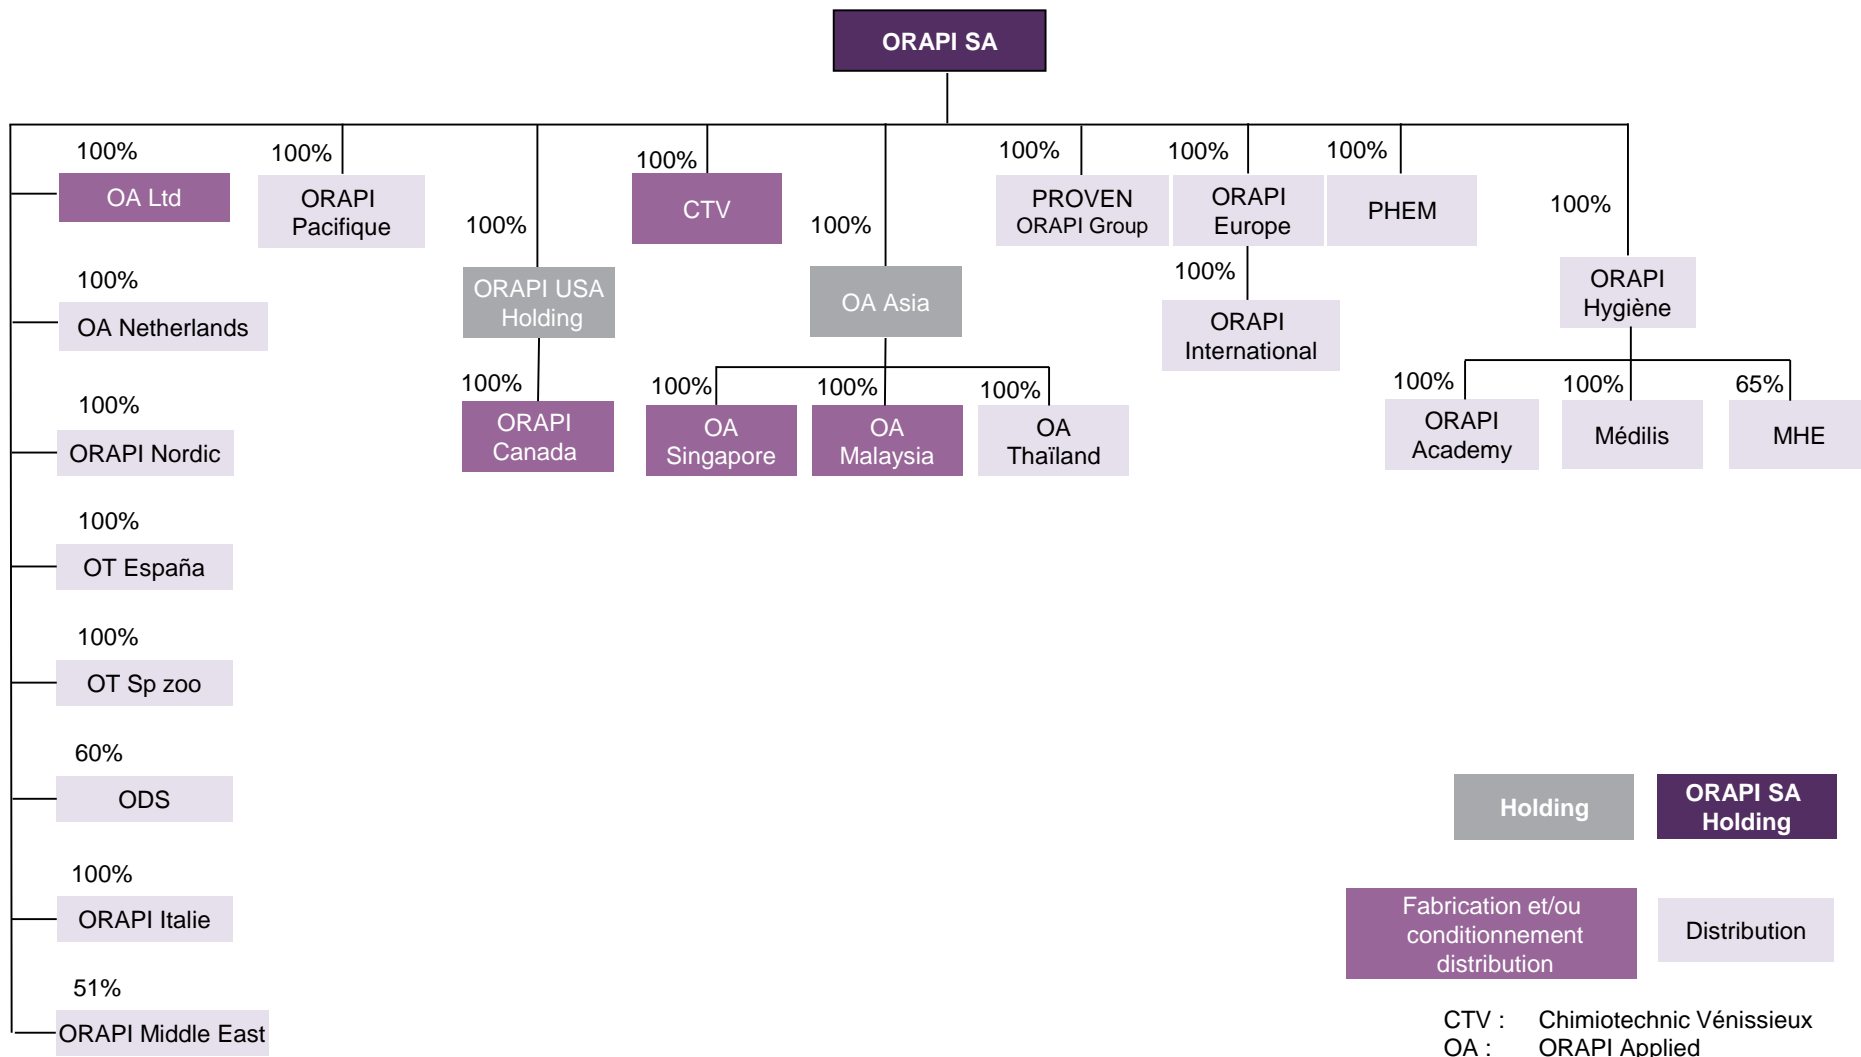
ORAPI SA

100%
OA Ltd

100%
OA Netherlands

100%
ORAPI Nordic

100%
OT España

100%
OT Sp zoo

60%
ODS

100%
ORAPI Italie

51%
ORAPI Middle East

100%
ORAPI Pacifique

100%
ORAPI USA Holding

100%
ORAPI Canada

100%
CTV

100%
OA Asia

100%
OA Singapore

100%
OA Malaysia

100%
OA Thaïland

100%
PROVEN ORAPI Group

100%
ORAPI Europe

100%
ORAPI International

100%
PHEM

100%
ORAPI Hygiène

100%
ORAPI Academy

100%
Médilis

65%
MHE

Holding

ORAPI SA Holding

Fabrication et/ou conditionnement distribution

Distribution

CTV : Chimiotechnic Vénissieux
OA : ORAPI Applied